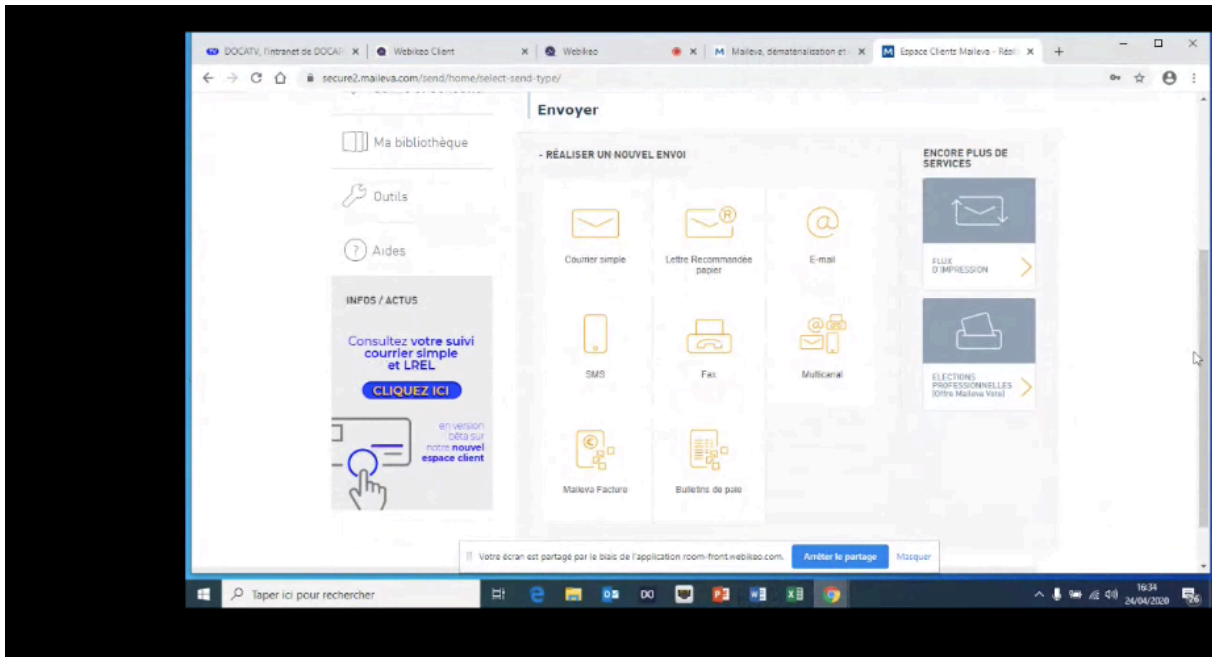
DOCATV, l'intranet de DOCAP ×
Webikeo Client ×
Webikeo ×
M Maileva, dématérialisation et ×
M Espace Clients Maileva - Réal ×
+

secure2.maileva.com/send/home/select-send-type/

Envoyer

Ma bibliothèque

Outils

Aides

INFOS / ACTUS

Consultez votre suivi courrier simple et LREL

CLIQUEZ ICI

en version bêta sur notre nouvel espace client

- RÉALISER UN NOUVEL ENVOI

Courrier simple

Lettre Recommandée papier

E-mail

SMS

Fax

Multicanal

Maileva Facture

Bulletins de paie

ENCORE PLUS DE SERVICES

FLUX D'IMPRESSION

ELECTIONS PROFESSIONNELLES (Offre Maileva Vote)

Votre écran est partagé par le biais de l'application room-front.webikeo.com.

Arrêter le partage

Masquer

Taper ici pour rechercher

16:34
24/04/2020